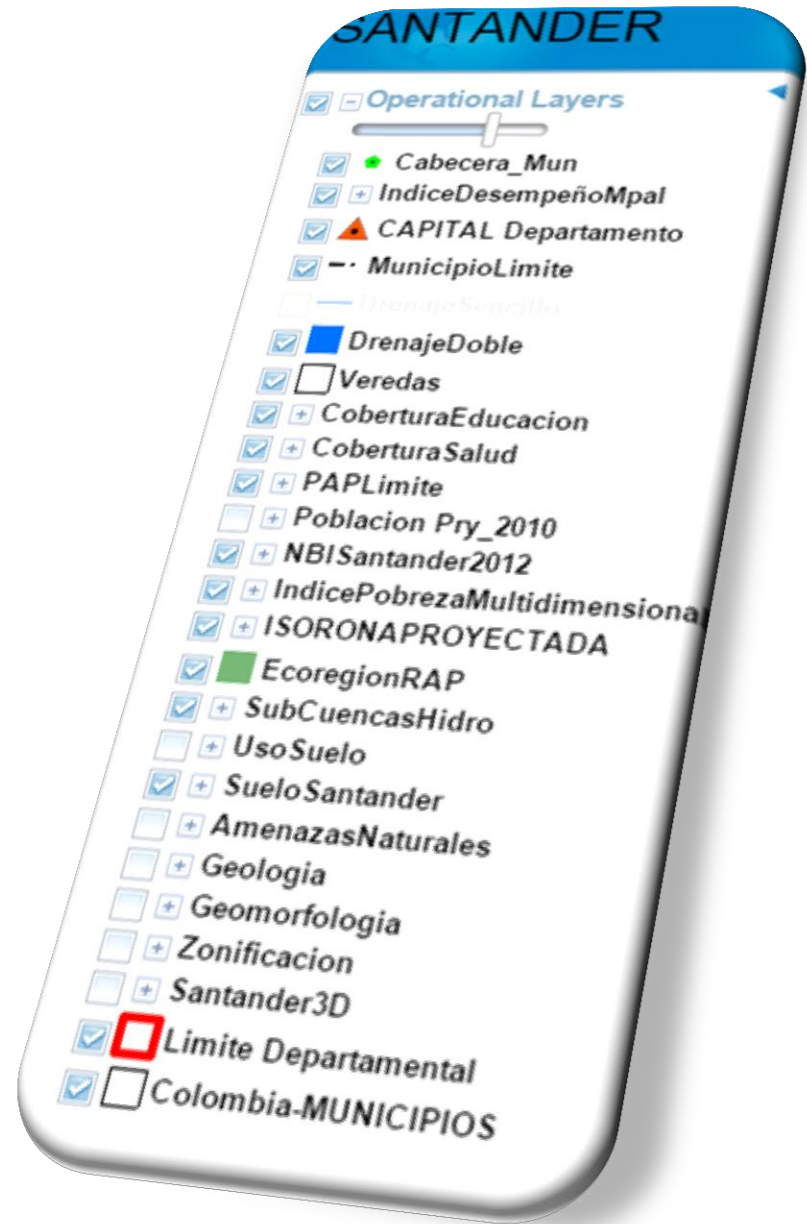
SANTANDER

Operational Layers

Cabecera_Mun
IndiceDesempeñoMpal
CAPITAL Departamento
MunicipioLimite
DrenajeSencillo
DrenajeDoble
Veredas
CoberturaEducacion
CoberturaSalud
PAPLimite
Poblacion Pry_2010
NBISantander2012
IndicePobrezaMultidimensional
ISORONAPROYECTADA
EcoregionRAP
SubCuencasHidro
UsoSuelo
SueloSantander
AmenazasNaturales
Geologia
Geomorfologia
Zonificacion
Santander3D
Limite Departamental
Colombia-MUNICIPIOS